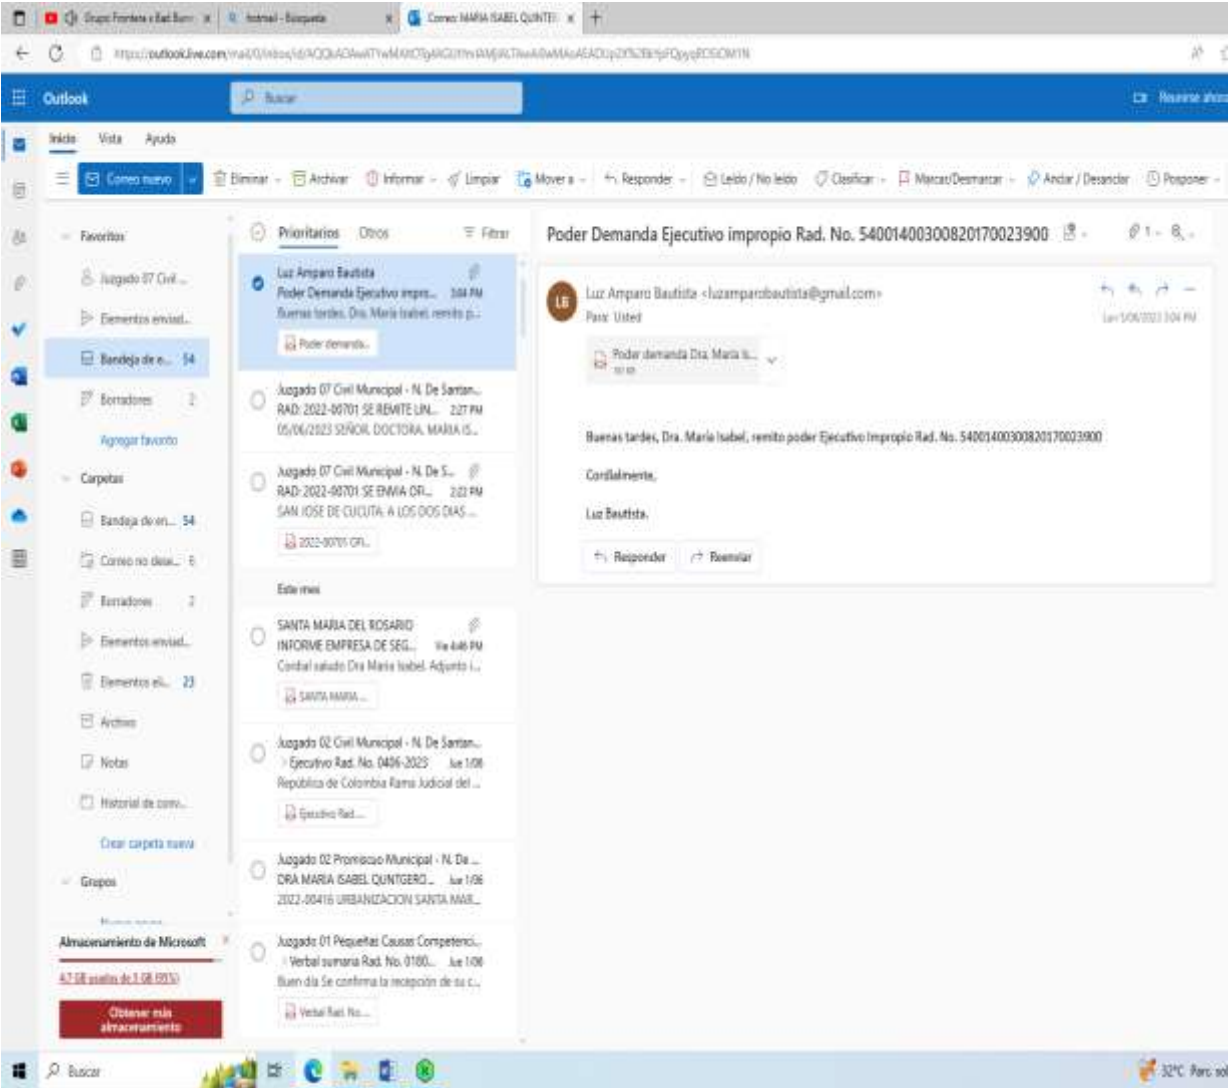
Grupo Frontera x Bad Bunny | hotmail - Búsqueda | Correo: MARIA ISABEL QUINTE

https://outlook.live.com/mail/0/inbox/id/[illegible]

Outlook | Buscar | Reunirse ahora

Inicio Vista Ayuda

Correo nuevo | Eliminar | Archivar | Informar | Limpiar | Mover a | Responder | Leído / No leído | Clasificar | Marcar/Desmarcar | Anclar / Desanclar | Posponer

Favoritos
Juzgado 07 Civil ...
Elementos enviad...
Bandeja de e... 54
Borradores 2
Agregar favorito
Carpetas
Bandeja de en... 54
Correo no dese... 6
Borradores 2
Elementos enviad...
Elementos eli... 23
Archivo
Notas
Historial de conv...
Crear carpeta nueva
Grupos
Almacenamiento de Microsoft
4.7 GB usados de 5 GB (95%)
Obtener más almacenamiento

Prioritarios Otros Filtrar

Luz Amparo Bautista
Poder Demanda Ejecutivo impro... 3:04 PM
Buenas tardes, Dra. María Isabel, remito p...
Poder demanda...

Juzgado 07 Civil Municipal - N. De Santan...
RAD: 2022-00701 SE REMITE LIN... 2:27 PM
05/06/2023 SEÑOR. DOCTORA. MARIA IS...

Juzgado 07 Civil Municipal - N. De S...
RAD: 2022-00701 SE ENVIA OF... 2:22 PM
SAN JOSE DE CUCUTA A LOS DOS DIAS ...
2022-00701 OF...

Este mes

SANTA MARIA DEL ROSARIO
INFORME EMPRESA DE SEG... Vie 4:46 PM
Cordial saludo Dra María Isabel. Adjunto i...
SANTA MARIA...

Juzgado 02 Civil Municipal - N. De Santan...
> Ejecutivo Rad. No. 0406-2023 Jue 1/06
República de Colombia Rama Judicial del ...
Ejecutivo Rad....

Juzgado 02 Promiscuo Municipal - N. De ...
DRA MARIA ISABEL QUINTERO... Jue 1/06
2022-00416 URBANIZACION SANTA MAR...

Juzgado 01 Pequeñas Causas Competenci...
> Verbal sumaria Rad. No. 0180... Jue 1/06
Buen día Se confirma la recepción de su c...
Verbal Rad. No....

Poder Demanda Ejecutivo impropio Rad. No. 54001400300820170023900

LB
Luz Amparo Bautista <luzamparobautista@gmail.com>
Para: Usted
Lun 5/06/2023 3:04 PM
Poder demanda Dra. Maria I...

Buenas tardes, Dra. María Isabel, remito poder Ejecutivo Impropio Rad. No. 54001400300820170023900

Cordialmente,

Luz Bautista.

Responder | Reenviar

Buscar | 32°C Parc.